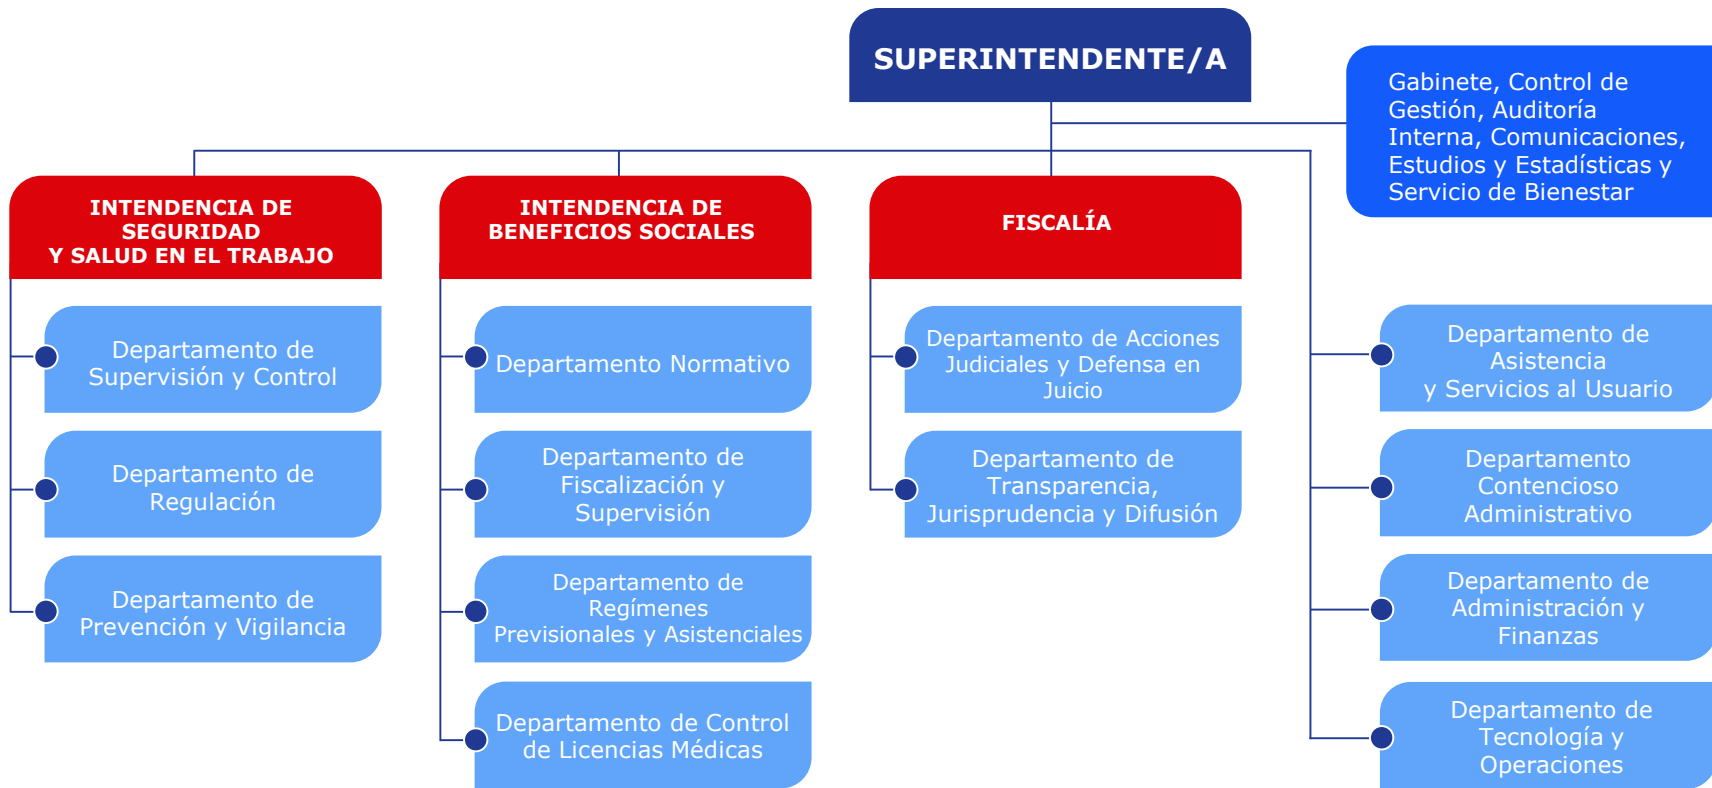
SUPERINTENDENTE/A

Gabinete, Control de Gestión, Auditoría Interna, Comunicaciones, Estudios y Estadísticas y Servicio de Bienestar

INTENDENCIA DE SEGURIDAD Y SALUD EN EL TRABAJO

Departamento de Supervisión y Control

Departamento de Regulación

Departamento de Prevención y Vigilancia

INTENDENCIA DE BENEFICIOS SOCIALES

Departamento Normativo

Departamento de Fiscalización y Supervisión

Departamento de Regímenes Previsionales y Asistenciales

Departamento de Control de Licencias Médicas

FISCALÍA

Departamento de Acciones Judiciales y Defensa en Juicio

Departamento de Transparencia, Jurisprudencia y Difusión

Departamento de Asistencia y Servicios al Usuario

Departamento Contencioso Administrativo

Departamento de Administración y Finanzas

Departamento de Tecnología y Operaciones